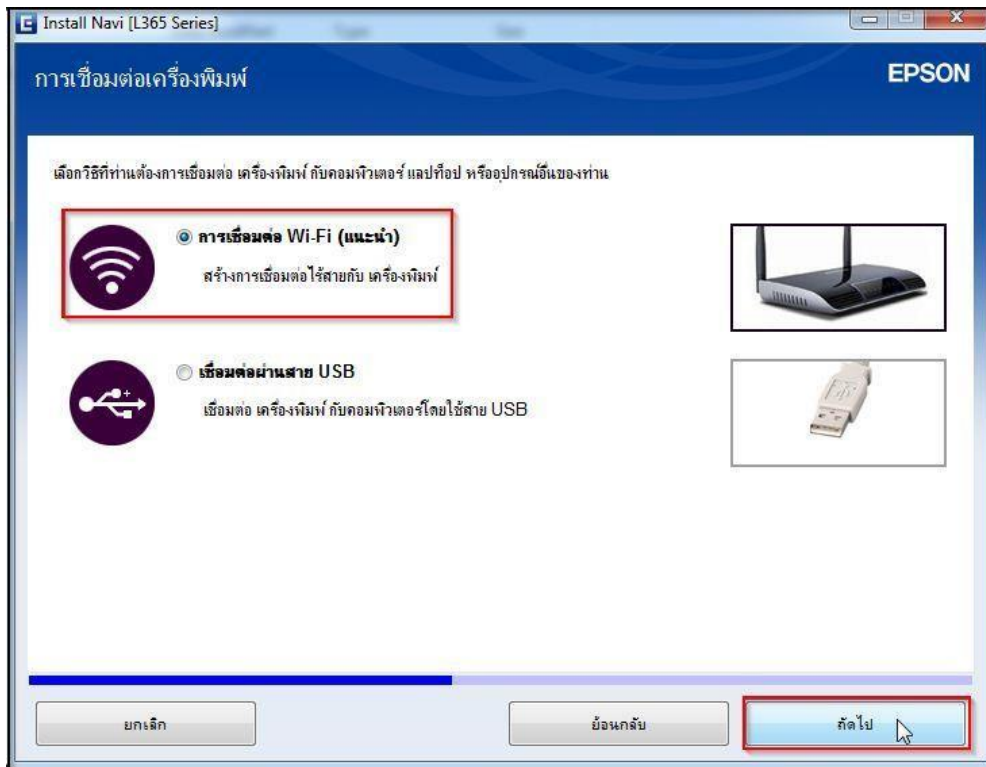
Install Navi [L365 Series]

การเชื่อมต่อเครื่องพิมพ์

EPSON

เลือกวิธีที่ท่านต้องการเชื่อมต่อ เครื่องพิมพ์ กับคอมพิวเตอร์ แลปท็อป หรืออุปกรณ์อื่นของท่าน

การเชื่อมต่อ Wi-Fi (แนะนำ)

สร้างการเชื่อมต่อไร้สายกับ เครื่องพิมพ์

เชื่อมต่อผ่านสาย USB

เชื่อมต่อ เครื่องพิมพ์ กับคอมพิวเตอร์โดยใช้สาย USB

ยกเลิก

ย้อนกลับ

ถัดไป